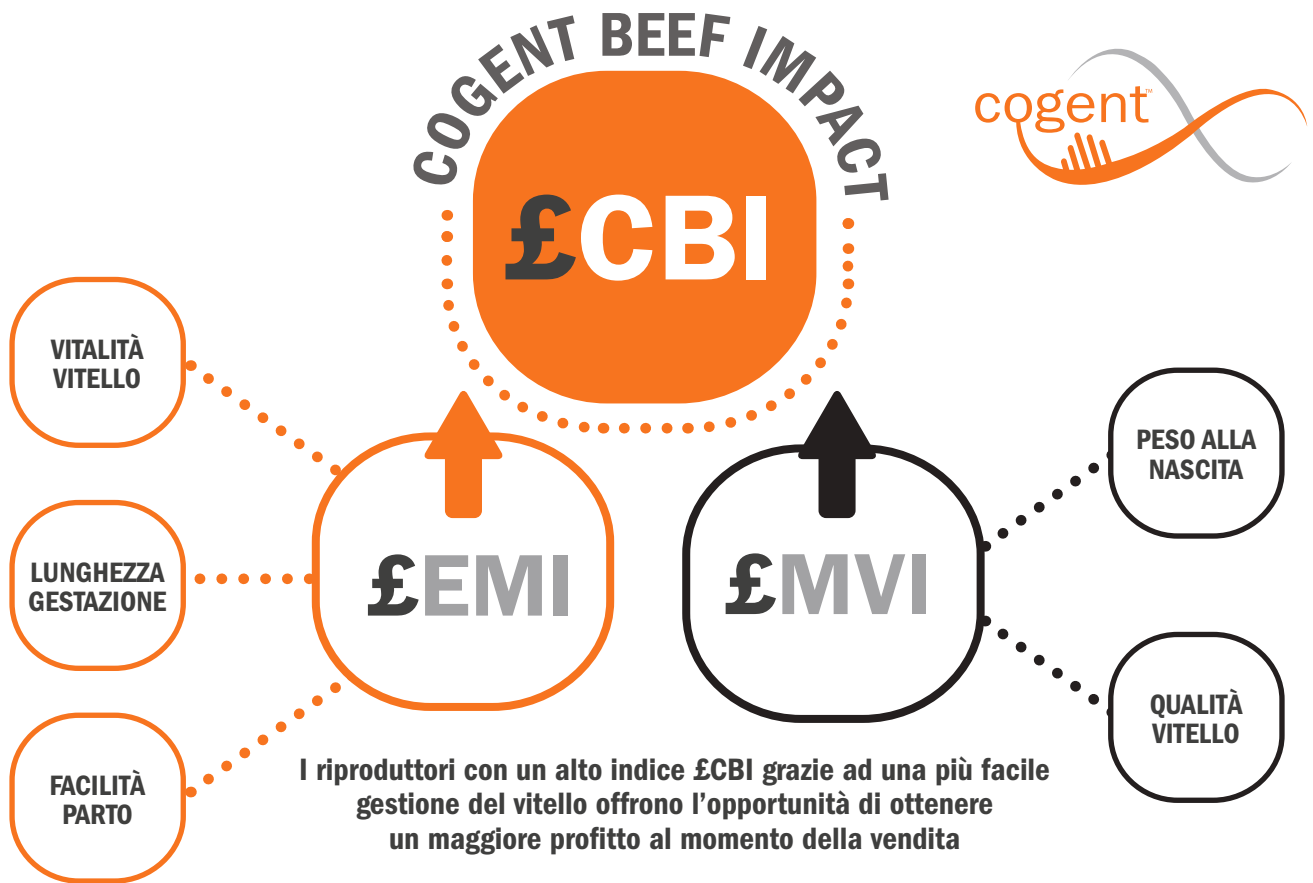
COGENT BEEF IMPACT

£CBI

cogent™

VITALITÀ VITELLO

LUNGHEZZA GESTAZIONE

FACILITÀ PARTO

£EMI

£MVI

PESO ALLA NASCITA

QUALITÀ VITELLO

I riproduttori con un alto indice £CBI grazie ad una più facile gestione del vitello offrono l'opportunità di ottenere un maggiore profitto al momento della vendita